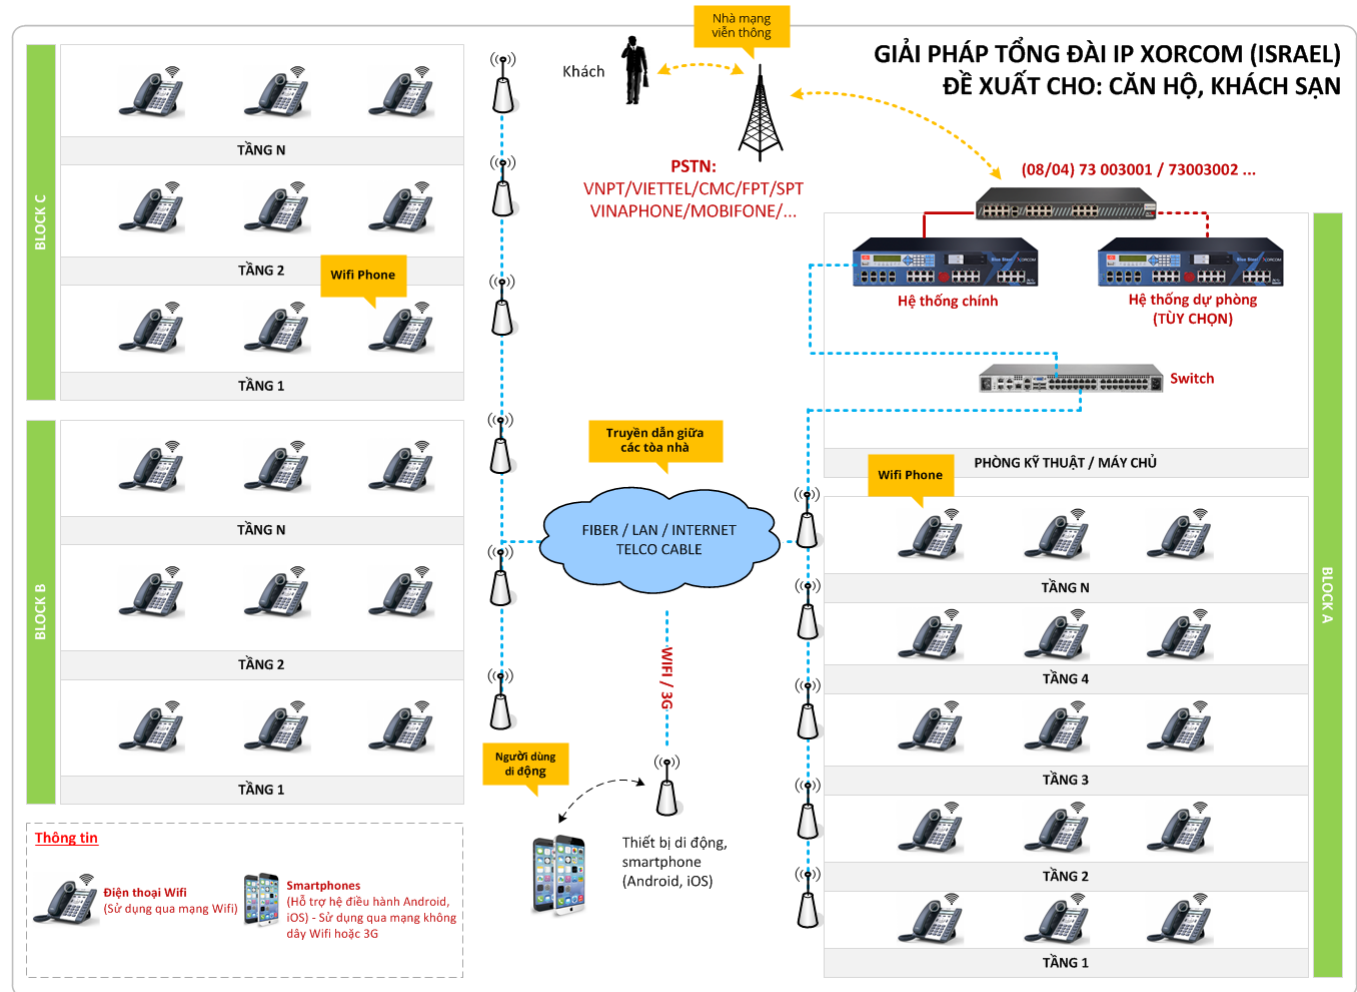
GIẢI PHÁP TỔNG ĐÀI IP XORCOM (ISRAEL)
ĐỀ XUẤT CHO: CĂN HỘ, KHÁCH SẠN

Nhà mạng viễn thông

Khách

PSTN:
VNPT/VIETTEL/CMC/FPT/SPT
VINAPHONE/MOBIFONE/...

(08/04) 73 003001 / 73003002 ...

Hệ thống chính

Hệ thống dự phòng
(TÙY CHỌN)

Switch

PHÒNG KỸ THUẬT / MÁY CHỦ

BLOCK C

TẦNG N

TẦNG 2

Wifi Phone

TẦNG 1

BLOCK B

TẦNG N

TẦNG 2

TẦNG 1

Truyền dẫn giữa các tòa nhà

FIBER / LAN / INTERNET
TELCO CABLE

WIFI / 3G

Wifi Phone

TẦNG N

TẦNG 4

TẦNG 3

TẦNG 2

TẦNG 1

BLOCK A

Người dùng di động

Thiết bị di động, smartphone (Android, iOS)

Thông tin

Điện thoại Wifi
(Sử dụng qua mạng Wifi)

Smartphones
(Hỗ trợ hệ điều hành Android, iOS) - Sử dụng qua mạng không dây Wifi hoặc 3G